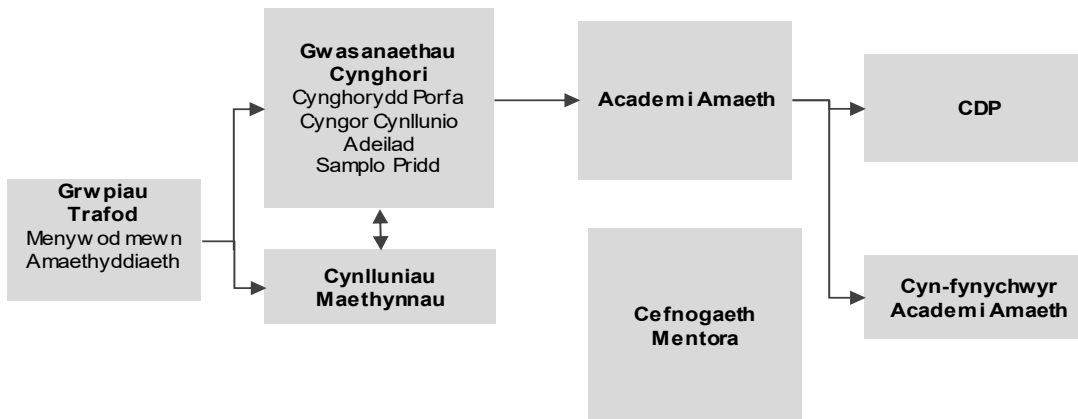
Grwpiau Trafod
Menywod mewn Amaethyddiaeth

Gwasanaethau Cynghori
Cynghorydd Porfa
Cyngor Cynllunio Adeilad
Samplo Pridd

Cynlluniau Maethynnau

Academi Amaeth

Cefnogaeth Mentora

CDP

Cyn-fynychwyr Academi Amaeth